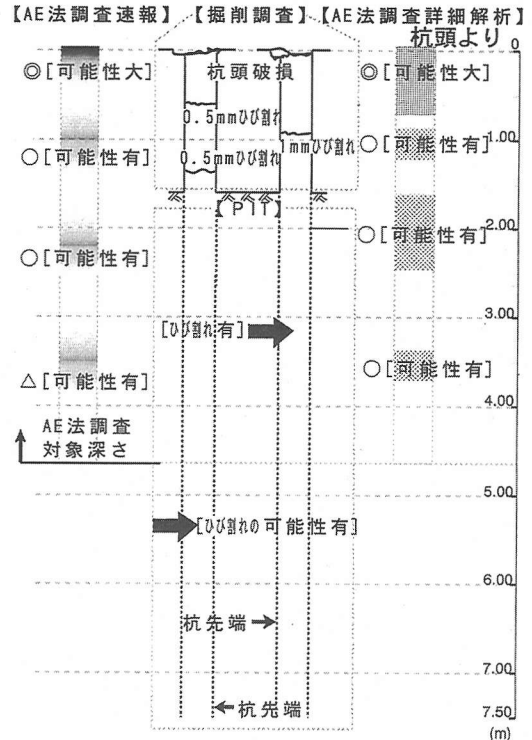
【AE法調査速報】【掘削調査】【AE法調査詳細解析】

杭頭より

0

◎[可能性大]

杭頭破損

◎[可能性大]

0.5mmひび割れ

0.5mmひび割れ

1mmひび割れ

○[可能性有]

1.00

○[可能性有]

【P11】

2.00

○[可能性有]

○[可能性有]

3.00

[ひび割れ有]

○[可能性有]

△[可能性有]

4.00

AE法調査対象深さ

5.00

[ひび割れの可能性有]

6.00

杭先端

7.00

杭先端

7.50

(m)